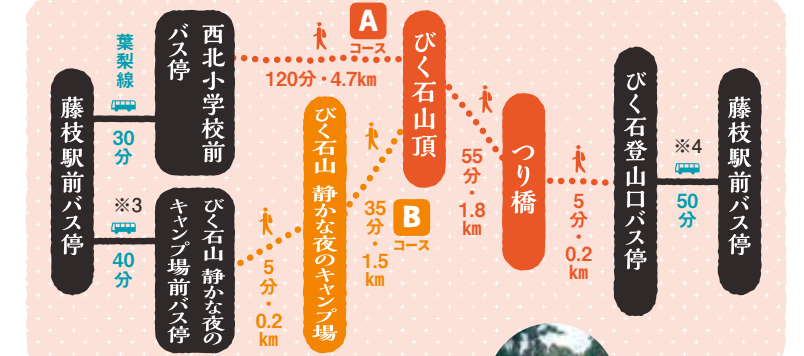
藤枝駅前バス停

葉梨線

30分

西北小学校前バス停

※3

40分

びく石山 静かな夜のキャンプ場前バス停

A コース

120分・4.7km

5分・0.2km

びく石山 静かな夜のキャンプ場

35分・1.5km

B コース

びく石山頂

55分・1.8km

つり橋

5分・0.2km

びく石登山口バス停

※4

50分

藤枝駅前バス停